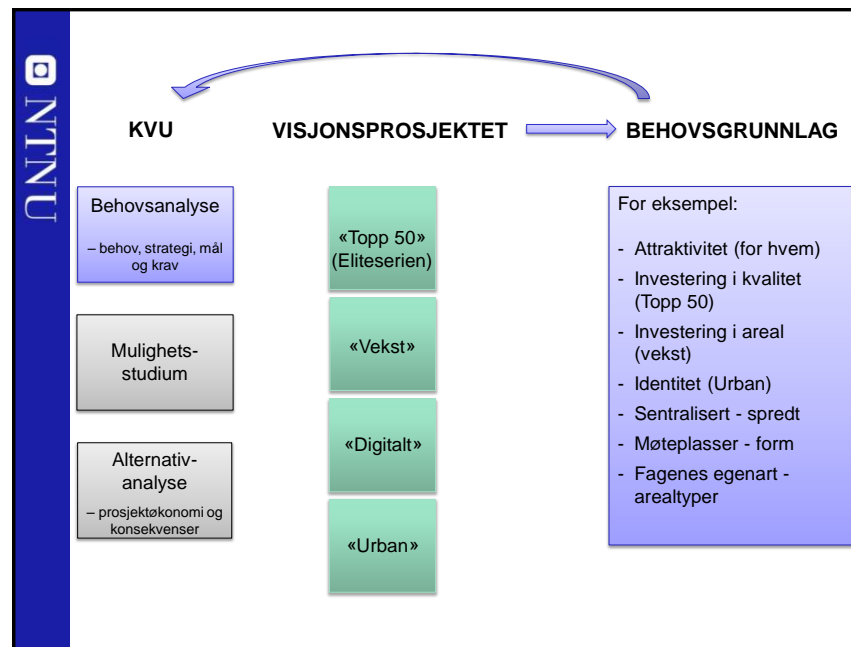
NTNU

KVU

VISJONSPROSJEKTET

BEHOVSGRUNNLAG

Behovsanalyse

– behov, strategi, mål og krav

Mulighets-studium

Alternativ-analyse

– prosjektøkonomi og konsekvenser

«Topp 50» (Eliteserien)

«Vekst»

«Digitalt»

«Urban»

For eksempel:

- Attraktivitet (for hvem)
- Investering i kvalitet (Topp 50)
- Investering i areal (vekst)
- Identitet (Urban)
- Sentralisert - spredt
- Møteplasser - form
- Fagenes egenart - arealtyper